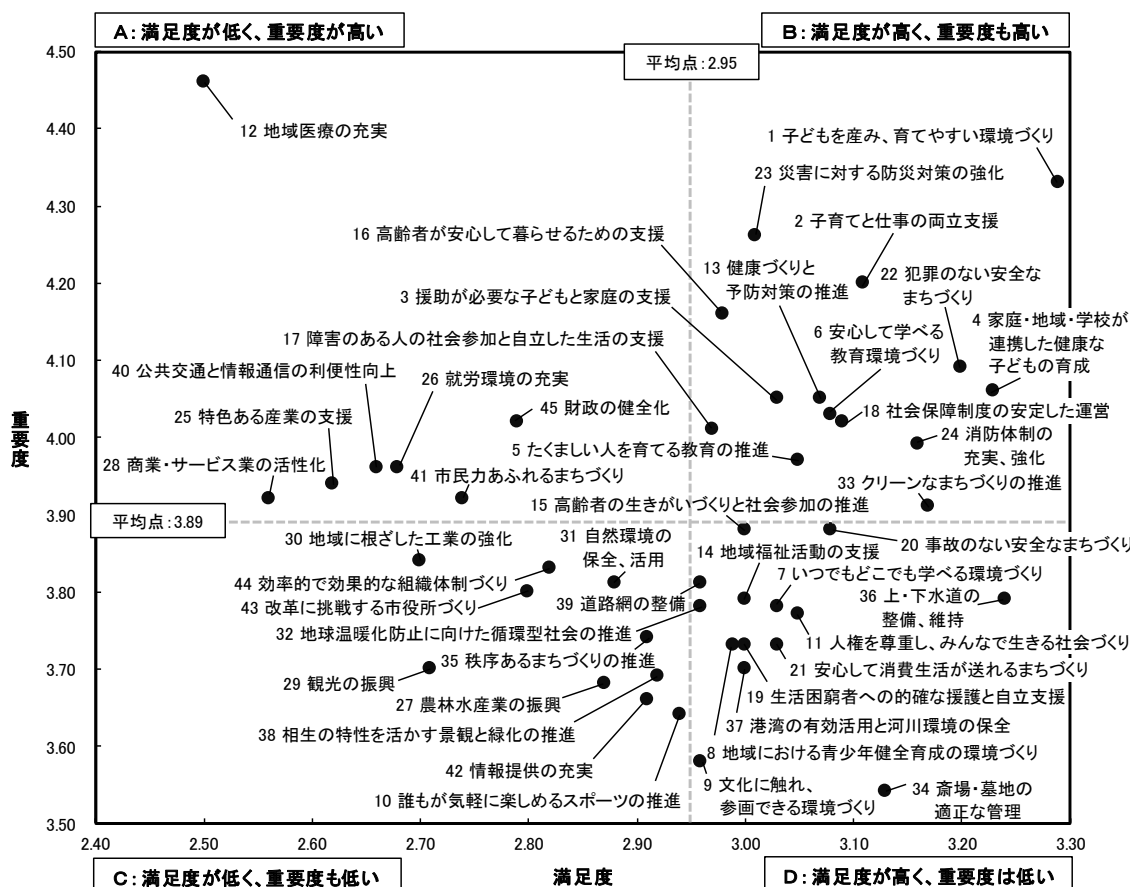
A：満足度が低く、重要度が高い

B：満足度が高く、重要度も高い

平均点：2.95

4.50
4.40
4.30
4.20
4.10
4.00
3.90
3.80
3.70
3.60
3.50

重要度

12 地域医療の充実
1 子どもを産み、育てやすい環境づくり
23 災害に対する防災対策の強化
2 子育てと仕事の両立支援
16 高齢者が安心して暮らせるための支援
13 健康づくりと予防対策の推進
22 犯罪のない安全なまちづくり
3 援助が必要な子どもと家庭の支援
4 家庭・地域・学校が連携した健康な子どもの育成
6 安心して学べる教育環境づくり
17 障害のある人の社会参加と自立した生活の支援
40 公共交通と情報通信の利便性向上
26 就労環境の充実
45 財政の健全化
18 社会保障制度の安定した運営
25 特色ある産業の支援
24 消防体制の充実、強化
5 たくましい人を育てる教育の推進
28 商業・サービス業の活性化
41 市民力あふれるまちづくり
33 クリーンなまちづくりの推進
15 高齢者の生きがいづくりと社会参加の推進
平均点：3.89
30 地域に根ざした工業の強化
31 自然環境の保全、活用
14 地域福祉活動の支援
20 事故のない安全なまちづくり
44 効率的で効果的な組織体制づくり
7 いつでもどこでも学べる環境づくり
43 改革に挑戦する市役所づくり
39 道路網の整備
36 上・下水道の整備、維持
32 地球温暖化防止に向けた循環型社会の推進
11 人権を尊重し、みんなで生きる社会づくり
35 秩序あるまちづくりの推進
21 安心して消費生活が送れるまちづくり
29 観光の振興
27 農林水産業の振興
19 生活困窮者への的確な援護と自立支援
38 相生の特性を活かす景観と緑化の推進
37 港湾の有効活用と河川環境の保全
8 地域における青少年健全育成の環境づくり
42 情報提供の充実
9 文化に触れ、参画できる環境づくり
34 斎場・墓地の適正な管理
10 誰もが気軽に楽しめるスポーツの推進

2.40 2.50 2.60 2.70 2.80 2.90 3.00 3.10 3.20 3.30

C：満足度が低く、重要度も低い

満足度

D：満足度が高く、重要度は低い